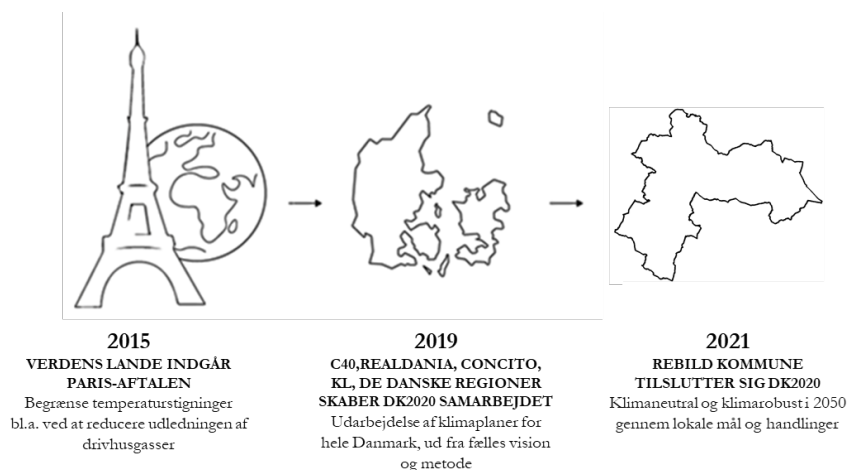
2015
VERDENS LANDE INDGÅR PARIS-AFTALEN
Begrænse temperaturstigninger bl.a. ved at reducere udledningen af drivhusgasser

2019
C40,REALDANIA, CONCITO, KL, DE DANSKE REGIONER SKABER DK2020 SAMARBEJDET
Udarbejdelse af klimaplaner for hele Danmark, ud fra fælles vision og metode

2021
REBILD KOMMUNE TILSLUTTER SIG DK2020
Klimaneutral og klimarobust i 2050 gennem lokale mål og handlinger